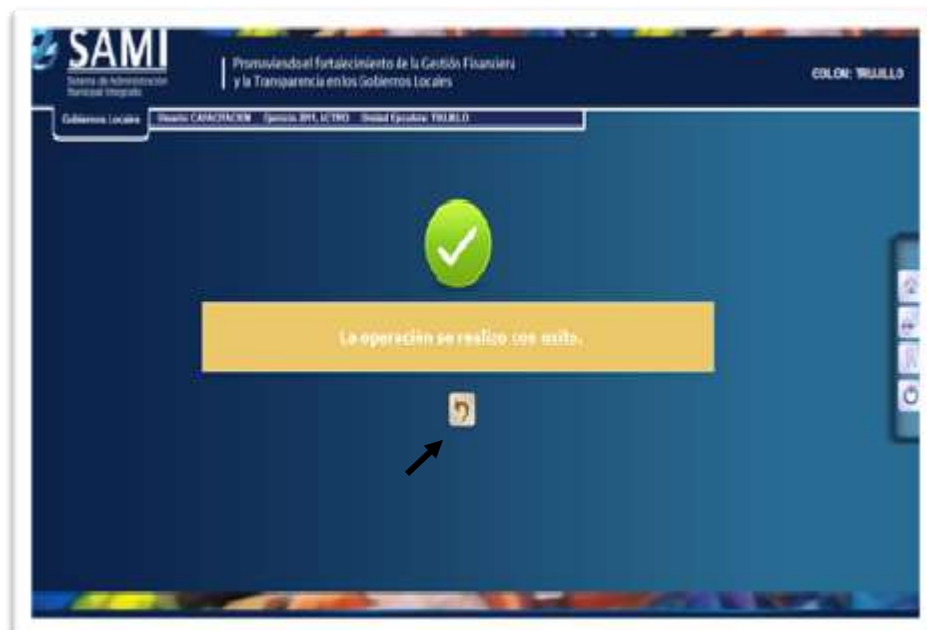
SAMI
Sistema de Administración Municipal Integrado

Promoviendo el fortalecimiento de la Gestión Financiera y la Transparencia en los Gobiernos Locales

COLON: TRUJILLO

Gobiernos Locales

Usuario: CAPACITACION Ejercicio: 2011, ACTIVO Unidad Ejecutora: TRUJILLO

La operación se realizo con exito.